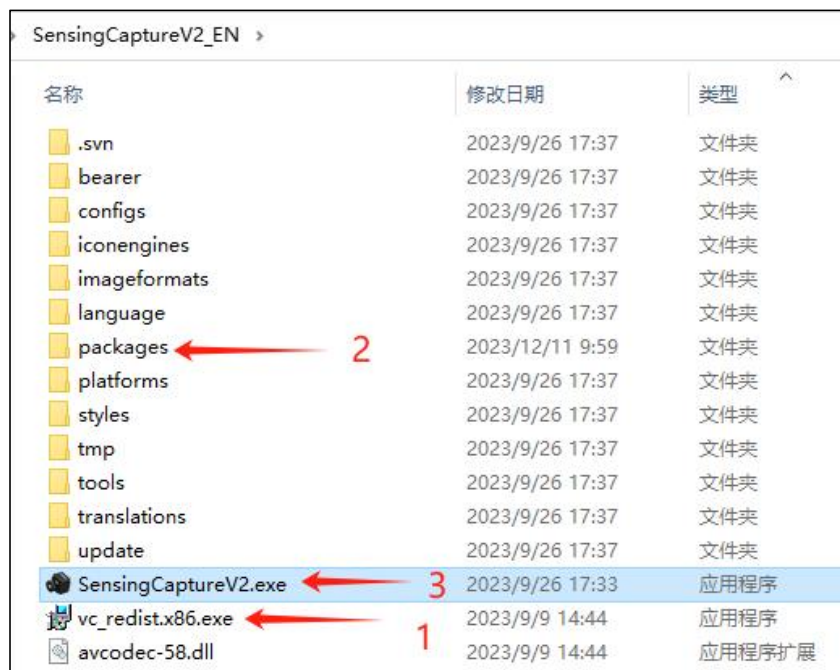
SensingCaptureV2_EN

| 名称 | 修改日期 | 类型 |
|---|---|---|
| .svn | 2023/9/26 17:37 | 文件夹 |
| bearer | 2023/9/26 17:37 | 文件夹 |
| configs | 2023/9/26 17:37 | 文件夹 |
| iconengines | 2023/9/26 17:37 | 文件夹 |
| imageformats | 2023/9/26 17:37 | 文件夹 |
| language | 2023/9/26 17:37 | 文件夹 |
| packages | 2023/12/11 9:59 | 文件夹 |
| platforms | 2023/9/26 17:37 | 文件夹 |
| styles | 2023/9/26 17:37 | 文件夹 |
| tmp | 2023/9/26 17:37 | 文件夹 |
| tools | 2023/9/26 17:37 | 文件夹 |
| translations | 2023/9/26 17:37 | 文件夹 |
| update | 2023/9/26 17:37 | 文件夹 |
| SensingCaptureV2.exe | 2023/9/26 17:33 | 应用程序 |
| vc_redist.x86.exe | 2023/9/9 14:44 | 应用程序 |
| avcodec-58.dll | 2023/9/9 14:44 | 应用程序扩展 |

2
3
1